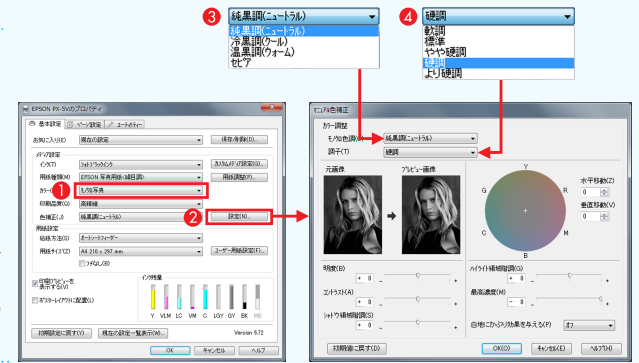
3 純黒調(ニュートラル)
純黒調(ニュートラル)
冷黒調(クール)
温黒調(ウォーム)
セピア

4 硬調
軟調
標準
やや硬調
硬調
より硬調

EPSON PX-5Vのプロパティ
基本設定 ページ設定 ユーティリティー
お気に入り(E) 現在の設定 保存/削除(D)...
メディア設定
インク(T) フォトブラックインク カスタムメディア設定(G)...
用紙種類(M) EPSON 写真用紙<絹目調> 用紙調整(P)...
カラー(C) 1 モノクロ写真
印刷品質(Q) 高精細
色補正(J) 純黒調(ニュートラル) 2 設定(N)...
用紙設定
給紙方法(S) オートシートフィーダー
用紙サイズ(Z) A4 210 x 297 mm ユーザー用紙設定(F)...
フチなし(B)
インク残量
Y VLM LC VM C LGY GY BK MK
印刷プレビューを表示する(W)
ポスターレイアウトに配置(L)
初期設定に戻す(Y) 現在の設定一覧表示(W)... Version 6.72
OK キャンセル ヘルプ

マニュアル色補正
カラー調整
モノクロ色調(H) 純黒調(ニュートラル)
調子(T) 硬調
元画像 プレビュー画像
明度(B) + 0
コントラスト(A) + 0
シャドウ部補正階調(S) + 0
ハイライト補正階調(G) + 0
最高濃度(M) - 0
自地にかぶりの効果を与える(F) オフ
水平移動(Z) 0
垂直移動(V) 0
Y R M B C G
初期値に戻す(D) OK(O) キャンセル(E) ヘルプ(H)